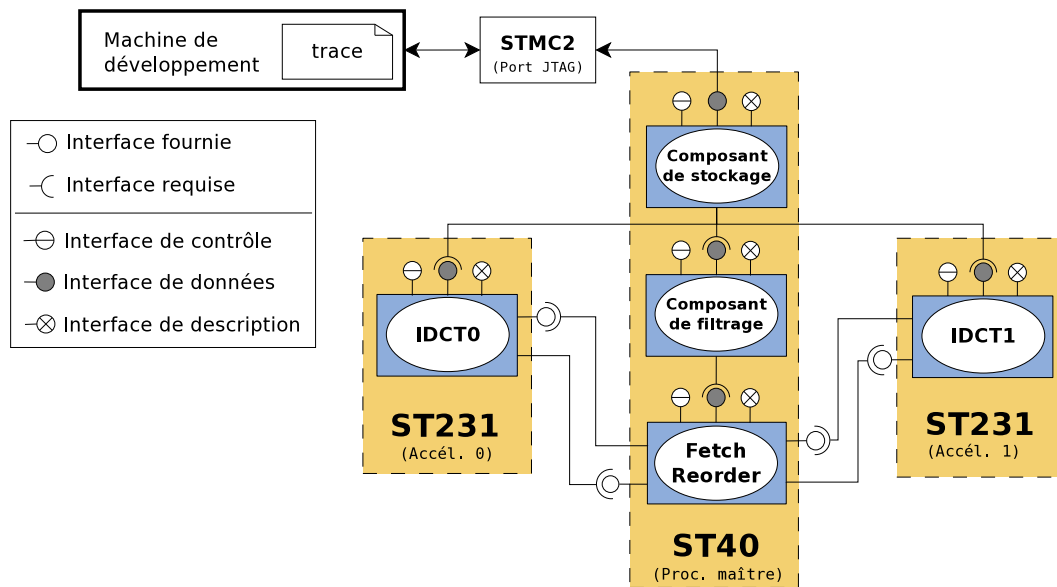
Machine de développement

trace

STMC2
(Port JTAG)

Interface fournie

Interface requise

Interface de contrôle

Interface de données

Interface de description

Composant de stockage

Composant de filtrage

IDCT0

IDCT1

Fetch Reorder

ST231
(Accél. 0)

ST231
(Accél. 1)

ST40
(Proc. maître)